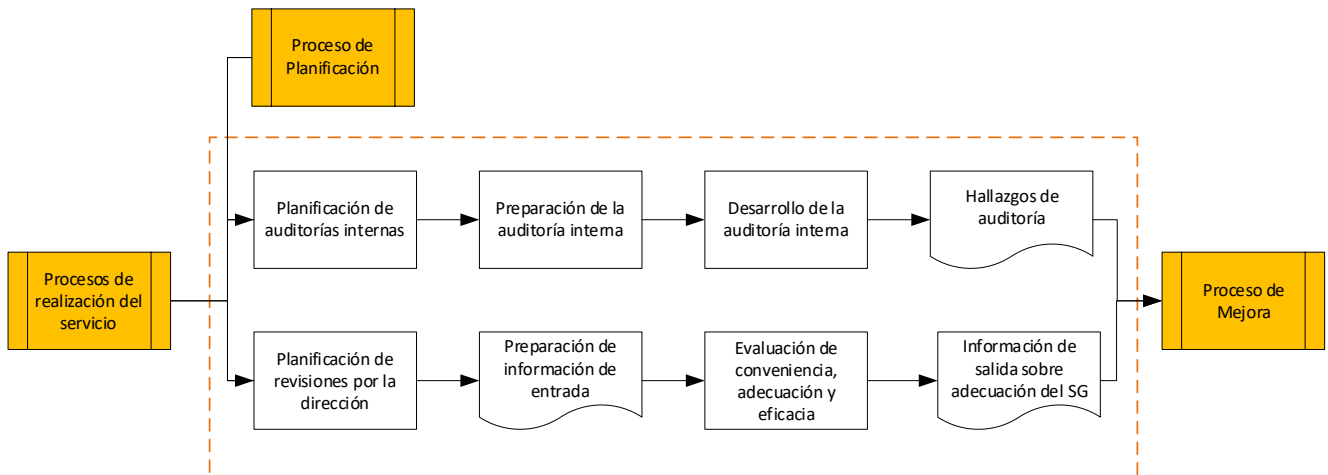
Proceso de Planificación

Procesos de realización del servicio

Planificación de auditorías internas

Preparación de la auditoría interna

Desarrollo de la auditoría interna

Hallazgos de auditoría

Planificación de revisiones por la dirección

Preparación de información de entrada

Evaluación de conveniencia, adecuación y eficacia

Información de salida sobre adecuación del SG

Proceso de Mejora